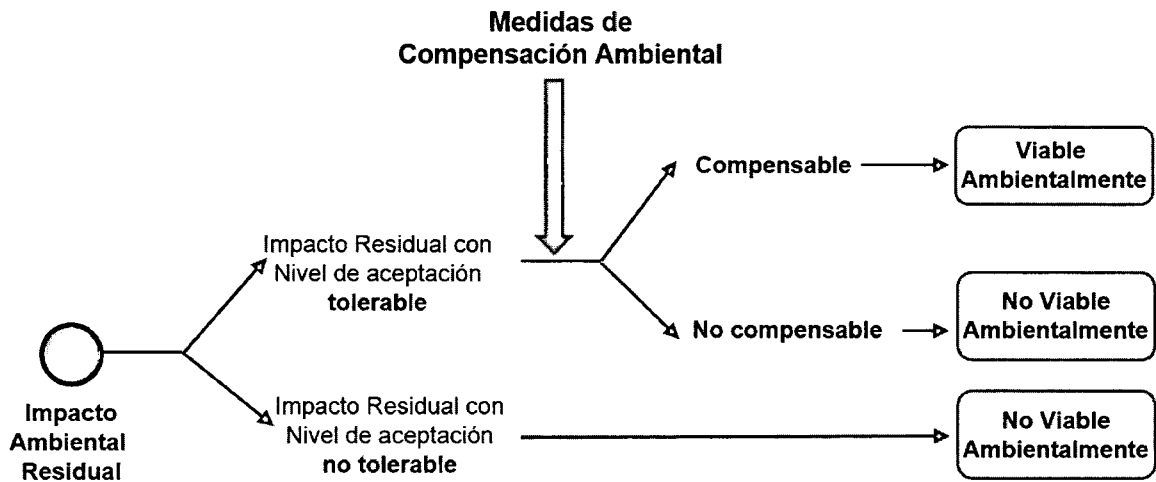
Medidas de Compensación Ambiental

Impacto Residual con Nivel de aceptación tolerable

Compensable

Viable Ambientalmente

No compensable

No Viable Ambientalmente

Impacto Ambiental Residual

Impacto Residual con Nivel de aceptación no tolerable

No Viable Ambientalmente